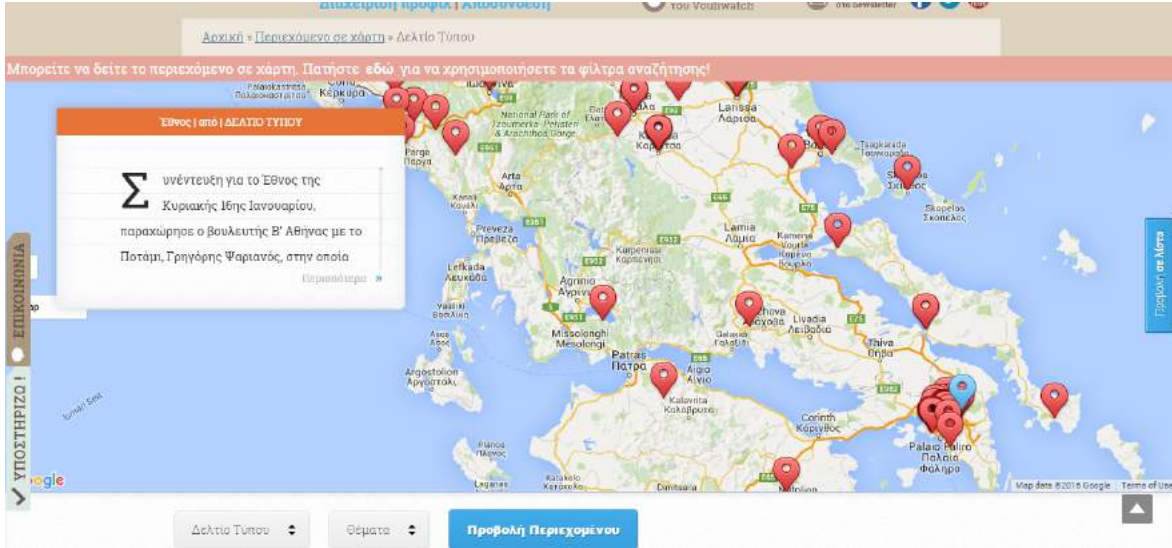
Διαχείριση προφίλ | Αποσύνδεση
του Vouliwatch
στο newsletter

Αρχική » Περιεχόμενο σε χάρτη » Δελτίο Τύπου

Μπορείτε να δείτε το περιεχόμενο σε χάρτη. Πατήστε εδώ για να χρησιμοποιήσετε τα φίλτρα αναζήτησης!

Έθνος | από | ΔΕΛΤΙΟ ΤΥΠΟΥ

Συνέντευξη για το Έθνος της Κυριακής 16ης Ιανουαρίου, παραχώρησε ο βουλευτής Β' Αθήνας με το Ποτάμι, Γρηγόρης Ψαριανός, στην οποία

Περισσότερα »

ΕΠΙΚΟΙΝΩΝΙΑ
ΥΠΟΣΤΗΡΙΖΩ !

Προβολή σε λίστα

Kerkyra Κέρκυρα
Parga Πάργα
Arta Άρτα
Preveza Πρέβεζα
Lefkada Λευκάδα
Agrinio Αγρίνιο
Missolonghi Mesolongi
Patras Πάτρα
Aigio Αίγιο
Kalavrita Καλάβρυτα
Argostolion Αργοστόλι
Karpenisi Καρπενήσι
Lamia Λαμία
Larissa Λάρισα
Livadia Λιβαδειά
Thiva Θήβα
Corinth Κόρινθος
Palaio Faliro Παλαιό Φάληρο
Skopelos Σκόπελος
Kamena Vourla Καμένα Βούρλα
Pyrgos Πύργος
Kalamata
Ionian Sea
Google
Map data ©2016 Google | Terms of Use

Δελτίο Τύπου
Θέματα
Προβολή Περιεχομένου